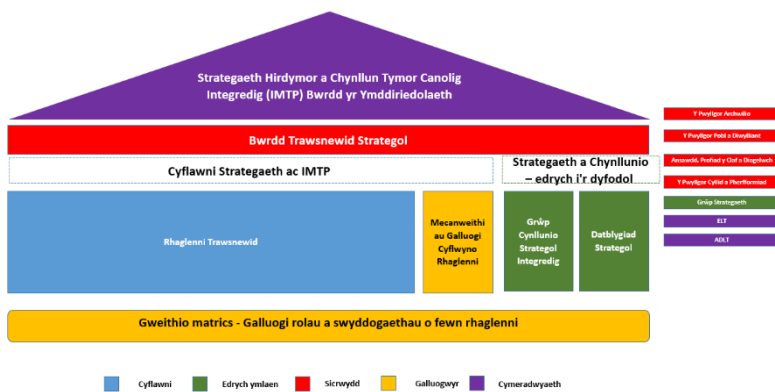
Strategaeth Hirdymor a Chynllun Tymor Canolig Integredig (IMTP) Bwrdd yr Ymddiriedolaeth

Bwrdd Trawsnewid Strategol

Cyflawni Strategaeth ac IMTP

Strategaeth a Chynllunio – edrych i'r dyfodol

Rhaglenni Trawsnewid

Mecanweithiau Galluogi Cyflwyno Rhaglenni

Grŵp Cynllunio Strategol Integredig

Datblygiad Strategol

Gweithio matrics - Galluogi rolau a swyddogaethau o fewn rhaglenni

Y Pwyllgor Archwilio

Y Pwyllgor Pobl a Diwylliant

Ansawdd, Profiad y Claf a Diogelwch

Y Pwyllgor Cyllid a Pherfformiad

Grŵp Strategaeth

ELT

ADLT

Cyflawni

Edrych ymlaen

Sicrwydd

Galluogwyr

Cymeradwyaeth